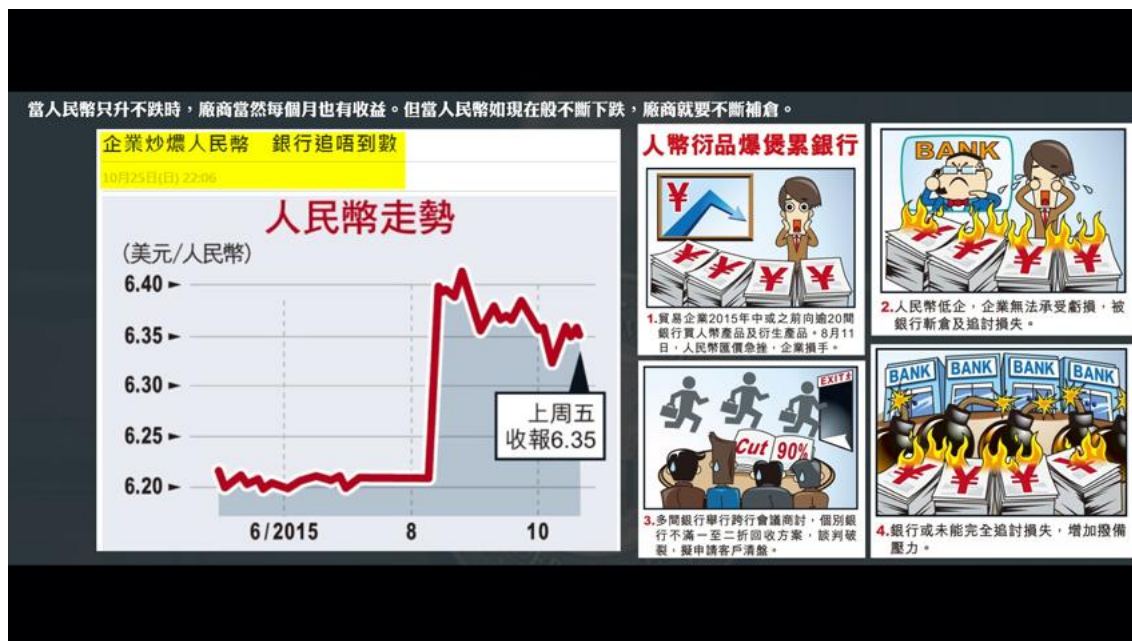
當人民幣只升不跌時，廠商當然每個月也有收益。但當人民幣如現在般不斷下跌，廠商就要不斷補倉。

企業炒燶人民幣　銀行追唔到數

10月25日(日) 22:06

人民幣走勢

(美元/人民幣)

6.40
6.35
6.30
6.25
6.20

6/2015　8　10

上周五
收報6.35

人幣衍品爆煲累銀行

¥

1.貿易企業2015年中或之前向逾20間銀行買人幣產品及衍生產品。8月11日，人民幣匯價急挫，企業損手。

BANK

2.人民幣低企，企業無法承受虧損，被銀行斬倉及追討損失。

EXIT

Cut 90%

3.多間銀行舉行跨行會議商討，個別銀行不滿一至二折回收方案，談判破裂，擬申請客戶清盤。

BANK　BANK　BANK　BANK

4.銀行或未能完全追討損失，增加撥備壓力。